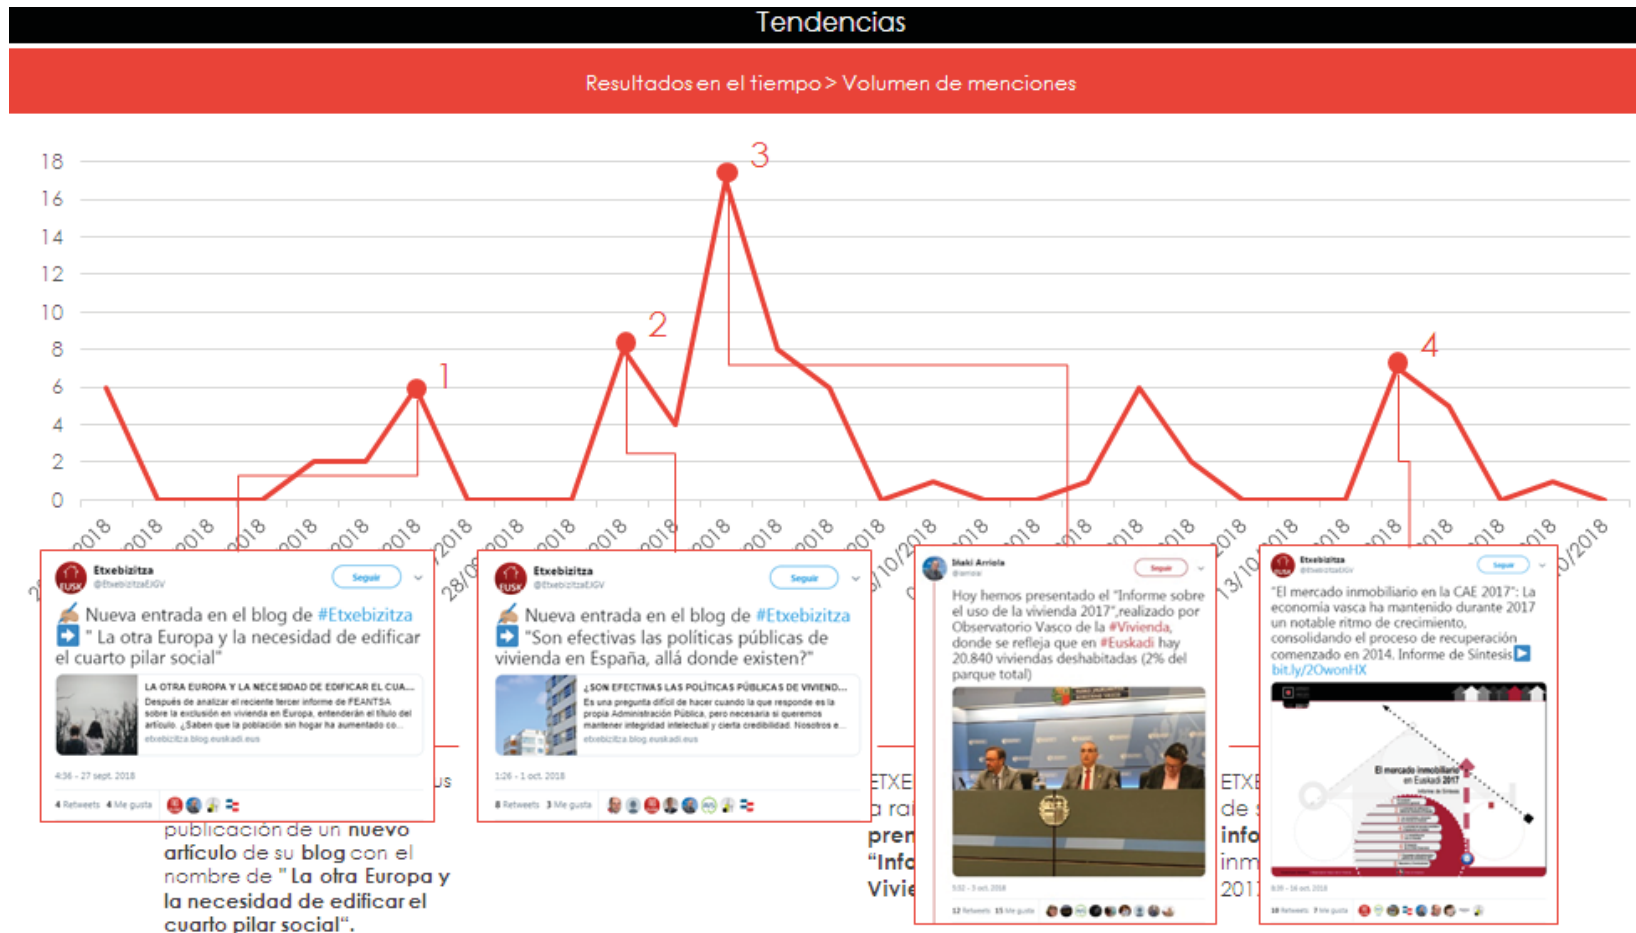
Tendencias

Resultados en el tiempo > Volumen de menciones

18
16
14
12
10
8
6
4
2
0

3
2
1
4

Etxebizitza
@EtxebizitzaEJGV
Seguir
Nueva entrada en el blog de #Etxebizitza
" La otra Europa y la necesidad de edificar el cuarto pilar social"
LA OTRA EUROPA Y LA NECESIDAD DE EDIFICAR EL CUA...
Después de analizar el reciente tercer informe de FEANTSA sobre la exclusión en vivienda en Europa, entenderán el título del artículo. ¿Saben que la población sin hogar ha aumentado co...
etxebizitza.blog.euskadi.eus
4:36 - 27 sept. 2018
4 Retweets 4 Me gusta

Etxebizitza
@EtxebizitzaEJGV
Seguir
Nueva entrada en el blog de #Etxebizitza
"Son efectivas las políticas públicas de vivienda en España, allá donde existen?"
¿SON EFECTIVAS LAS POLÍTICAS PÚBLICAS DE VIVIEND...
Es una pregunta difícil de hacer cuando la que responde es la propia Administración Pública, pero necesaria si queremos mantener integridad intelectual y cierta credibilidad. Nosotros e...
etxebizitza.blog.euskadi.eus
1:26 - 1 oct. 2018
8 Retweets 3 Me gusta

Iñaki Arriola
Seguir
Hoy hemos presentado el "Informe sobre el uso de la vivienda 2017",realizado por Observatorio Vasco de la #Vivienda, donde se refleja que en #Euskadi hay 20.840 viviendas deshabitadas (2% del parque total)
5:52 - 3 oct. 2018
12 Retweets 15 Me gusta

Etxebizitza
Seguir
"El mercado inmobiliario en la CAE 2017": La economía vasca ha mantenido durante 2017 un notable ritmo de crecimiento, consolidando el proceso de recuperación comenzado en 2014. Informe de Síntesis
bit.ly/2OwonHX
El mercado inmobiliario en Euskadi 2017
8:39 - 16 oct. 2018
10 Retweets 7 Me gusta

publicación de un nuevo artículo de su blog con el nombre de " La otra Europa y la necesidad de edificar el cuarto pilar social".

ETXE
a rai
pren
"Info
Vivie

ETXE
de
info
inm
201